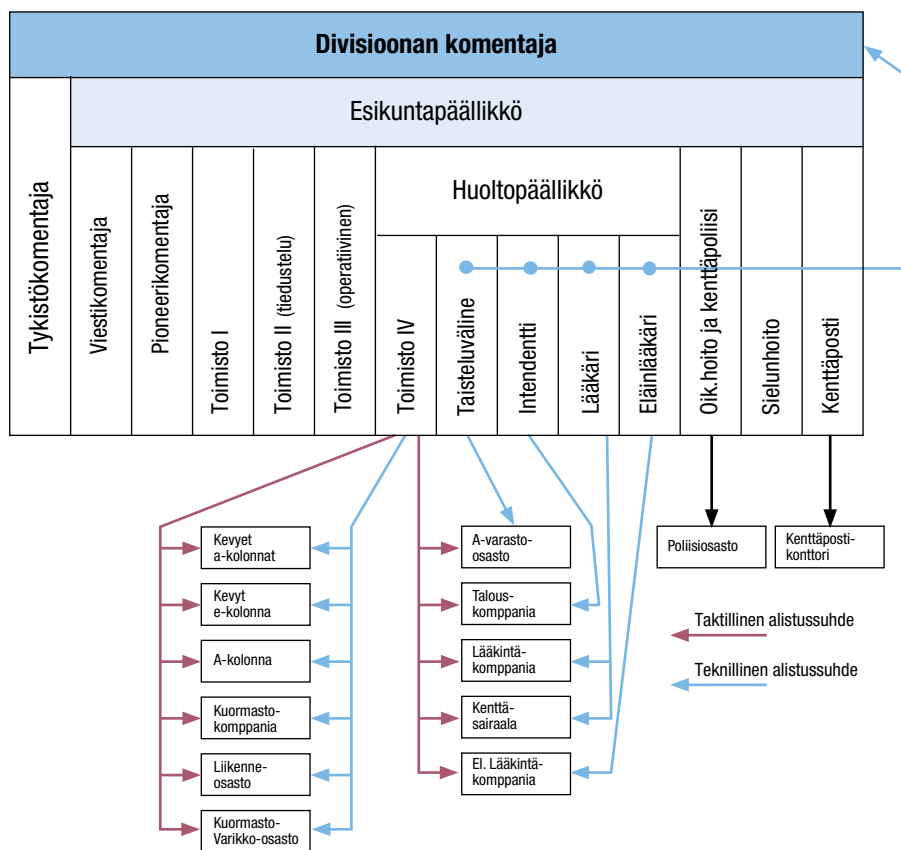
Divisioonan komentaja

Esikuntapäällikkö

Tykistökomentaja

Viestikomentaja

Pioneerikomentaja

Toimisto I

Toimisto II (tiedustelu)

Toimisto III (operatiivinen)

Huoltopäällikkö

Toimisto IV

Taisteluväline

Intendentti

Lääkäri

Eläinlääkäri

Oik.hoito ja kenttäpoliisi

Sielunhoito

Kenttäposti

Kevyet a-kolonnat

Kevyt e-kolonna

A-kolonna

Kuormasto-komppania

Liikenne-osasto

Kuormasto-Varikko-osasto

A-varasto-osasto

Talous-komppania

Lääkintä-komppania

Kenttä-sairaala

El. Lääkintä-komppania

Poliisiosasto

Kenttäposti-konttori

Taktillinen alistussuhde

Teknillinen alistussuhde